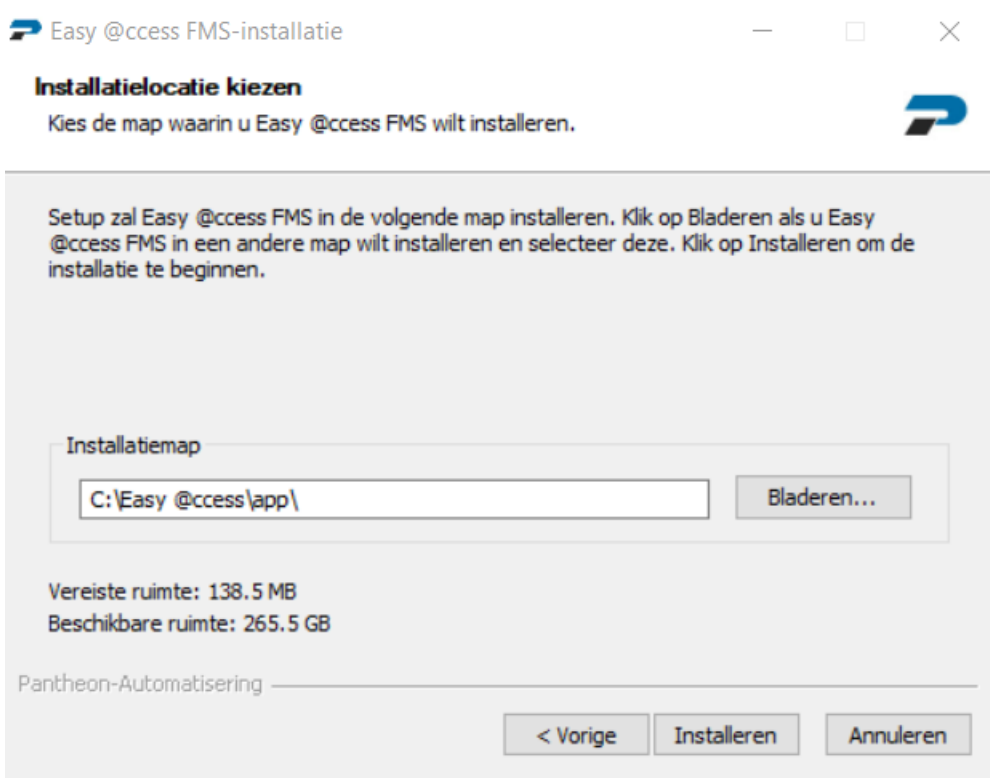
Easy @ccess FMS-installatie

Installatielocatie kiezen

Kies de map waarin u Easy @ccess FMS wilt installeren.

Setup zal Easy @ccess FMS in de volgende map installeren. Klik op Bladeren als u Easy @ccess FMS in een andere map wilt installeren en selecteer deze. Klik op Installeren om de installatie te beginnen.

Installatiemap

C:\Easy @ccess\app\

Bladeren...

Vereiste ruimte: 138.5 MB

Beschikbare ruimte: 265.5 GB

Pantheon-Automatisering

< Vorige

Installeren

Annuleren